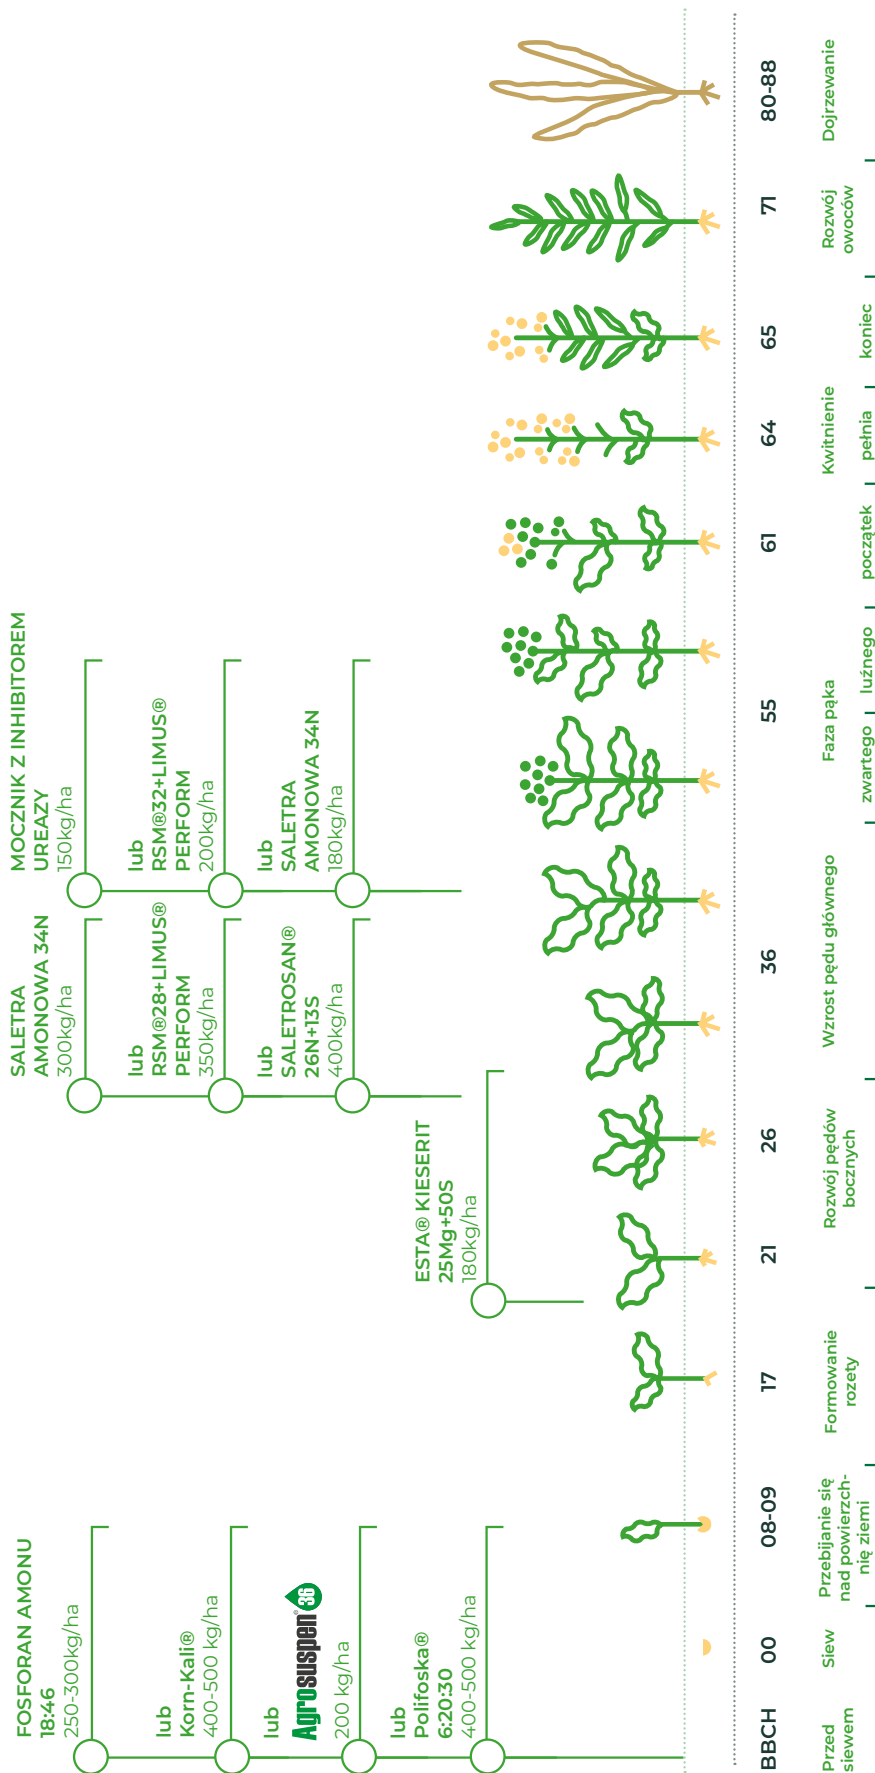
FOSFORAN AMONU 18:46
250-300kg/ha

lub
Korn-Kali®
400-500 kg/ha

lub
Agrosuspen 36
200 kg/ha

lub
Polifoska®
6:20:30
400-500 kg/ha

ESTA® KIESERIT
25Mg+50S
180kg/ha

SALETRA AMONOWA 34N
300kg/ha

lub
RSM®28+LIMUS®
PERFORM
350kg/ha

lub
SALETROSAN®
26N+13S
400kg/ha

MOCZNIK Z INHIBITOREM UREAZY
150kg/ha

lub
RSM®32+LIMUS®
PERFORM
200kg/ha

lub
SALETRA AMONOWA 34N
180kg/ha

BBCH | 00 | 08-09 | 17 | 21 | 26 | 36 | 55 | 61 | 64 | 65 | 71 | 80-88

Przed siewem | Siew | Przebijanie się nad powierzchnię ziemi | Formowanie rozety | Rozwój pędów bocznych | Wzrost pędu głównego | Faza pąka zwartego luźnego | Kwitnienie początek pełnia koniec | Rozwój owoców | Dojrzewanie